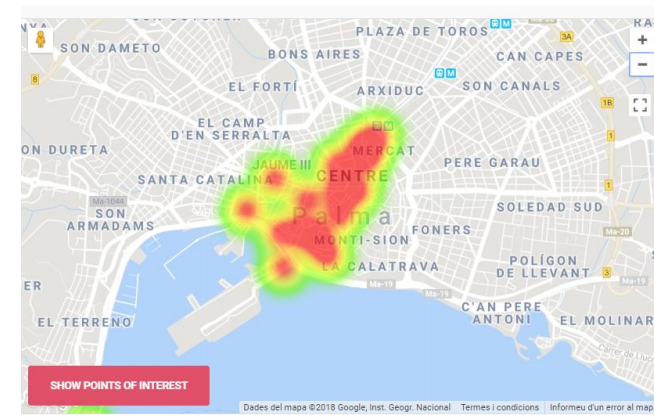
SON COTONER
PLAZA DE TOROS
RA
3A
+
−
SON DAMETO
BONS AIRES
CAN CAPES
EL FORTÍ
ARXIDUC
SON CANALS
1B
EL CAMP D'EN SERRALTA
1
ON DURETA
JAUME III
MERCAT
PERE GARAU
SANTA CATALINA
CENTRE
1
Ma-1044
SOLEDAD SUD
SON ARMADAMS
Palma
FONERS
Ma-20
MONTI-SION
POLÍGON DE LLEVANT
3
ER
LA CALATRAVA
Ma-19
Ma-19
Ma-19
C'AN PERE ANTONI
EL TERRENO
EL MOLINAR
Carrer de Llucmajor
SHOW POINTS OF INTEREST
Dades del mapa ©2018 Google, Inst. Geogr. Nacional
Termes i condicions
Informeu d'un error al map